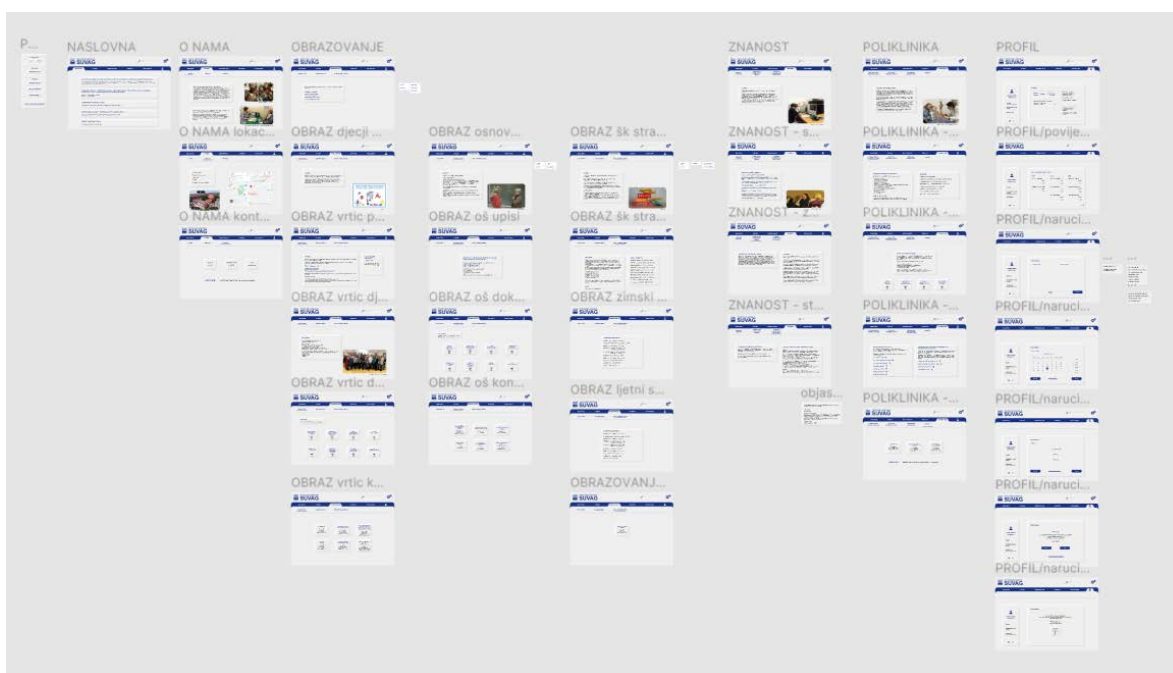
P...

NASLOVNA

O NAMA

O NAMA lokac...

O NAMA kont...

OBRAZOVANJE

OBRAZ djecji ...

OBRAZ vrtic p...

OBRAZ vrtic dj...

OBRAZ vrtic d...

OBRAZ vrtic k...

OBRAZ osnov...

OBRAZ oš upisi

OBRAZ oš dok...

OBRAZ oš kon...

OBRAZ šk stra...

OBRAZ šk stra...

OBRAZ zimski ...

OBRAZ ljetni s...

OBRAZOVANJ...

ZNANOST

ZNANOST - s...

ZNANOST - z...

ZNANOST - st...

objas...

POLIKLINIKA

POLIKLINIKA -...

POLIKLINIKA -...

POLIKLINIKA -...

POLIKLINIKA -...

PROFIL

PROFIL/povije...

PROFIL/naruci...

PROFIL/naruci...

PROFIL/naruci...

PROFIL/naruci...

PROFIL/naruci...

SUVAG